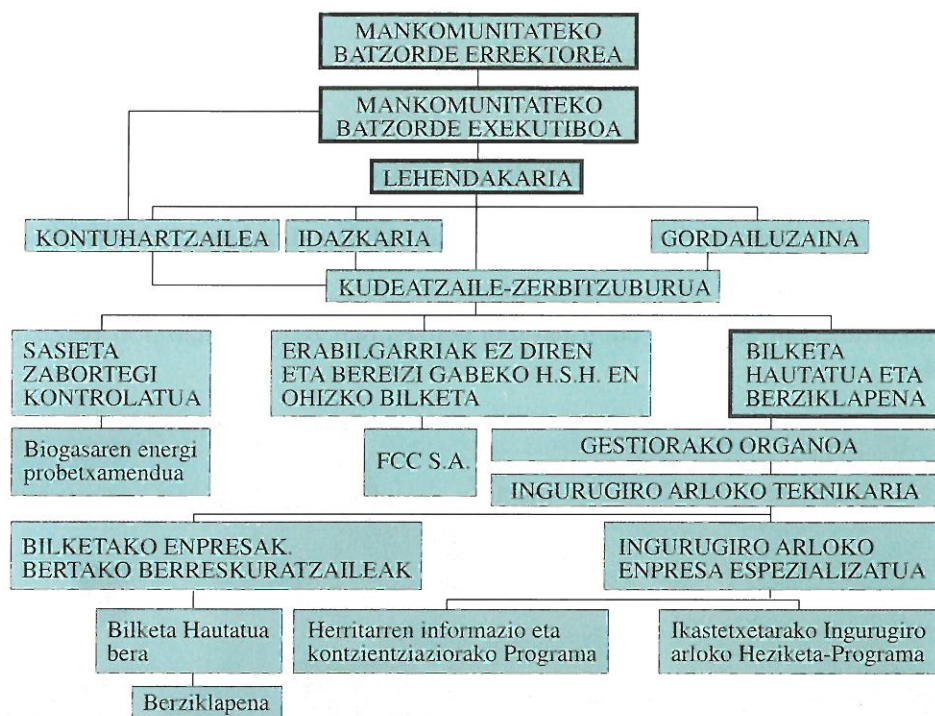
MANKOMUNITATEKO BATZORDE ERREKTOREA

MANKOMUNITATEKO BATZORDE EXEKUTIBOA

LEHENDAKARIA

KONTUHARTZAILEA

IDAZKARIA

GORDAILUZAINA

KUDEATZAILE-ZERBITZUBURUA

SASIETA ZABORTEGI KONTROLATUA

Biogasaren energi probetxamendua

ERABILGARRIAK EZ DIREN ETA BEREIZI GABEKO H.S.H. EN OHIZKO BILKETA

FCC S.A.

BILKETA HAUTATUA ETA BERZIKLAPENA

GESTIORAKO ORGANOA

INGURUGIRO ARLOKO TEKNIKARIA

BILKETAKO ENPRESAK. BERTAKO BERRESKURATZAILEAK

INGURUGIRO ARLOKO ENPRESA ESPEZIALIZATUA

Bilketa Hautatua bera

Herritarren informazio eta kontzientziaziorako Programa

Ikastetxetarako Ingurugiro arloko Heziketa-Programa

Berziklapena